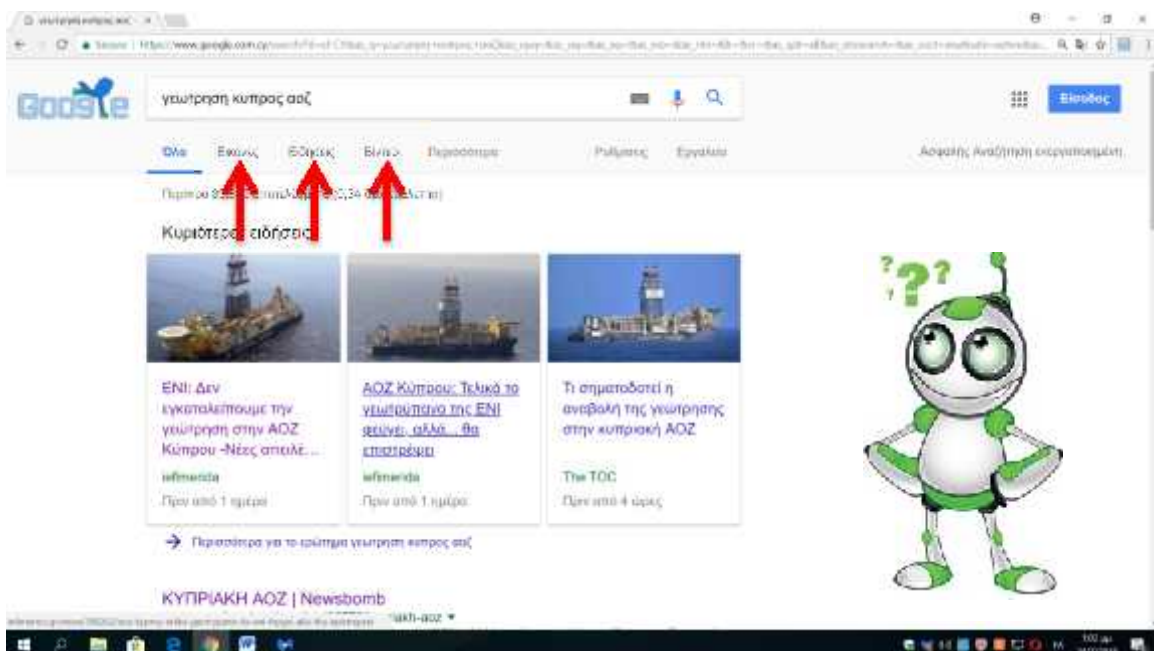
γεώτρηση κυπρος αοζ

Είσοδος

Όλα Εικόνες Ειδήσεις Βίντεο Περισσότερα Ρυθμίσεις Εργαλεία

Ασφαλής Αναζήτηση ενεργοποιημένη

Περίπου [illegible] αποτελέσματα (0,34 δευτερόλεπτα)

Κυριότερες ειδήσεις

ENI: Δεν εγκαταλείπουμε την γεώτρηση στην ΑΟΖ Κύπρου -Νέες απειλέ...
iefimerida
Πριν από 1 ημέρα

ΑΟΖ Κύπρου: Τελικά το γεωτρύπανο της ENI φεύγει, αλλά... θα επιστρέψει
iefimerida
Πριν από 1 ημέρα

Τι σηματοδοτεί η αναβολή της γεώτρησης στην κυπριακή ΑΟΖ
The TOC
Πριν από 4 ώρες

Περισσότερα για το ερώτημα γεωτρηση κυπρος αοζ

ΚΥΠΡΙΑΚΗ ΑΟΖ | Newsbomb

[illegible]-akh-aoz